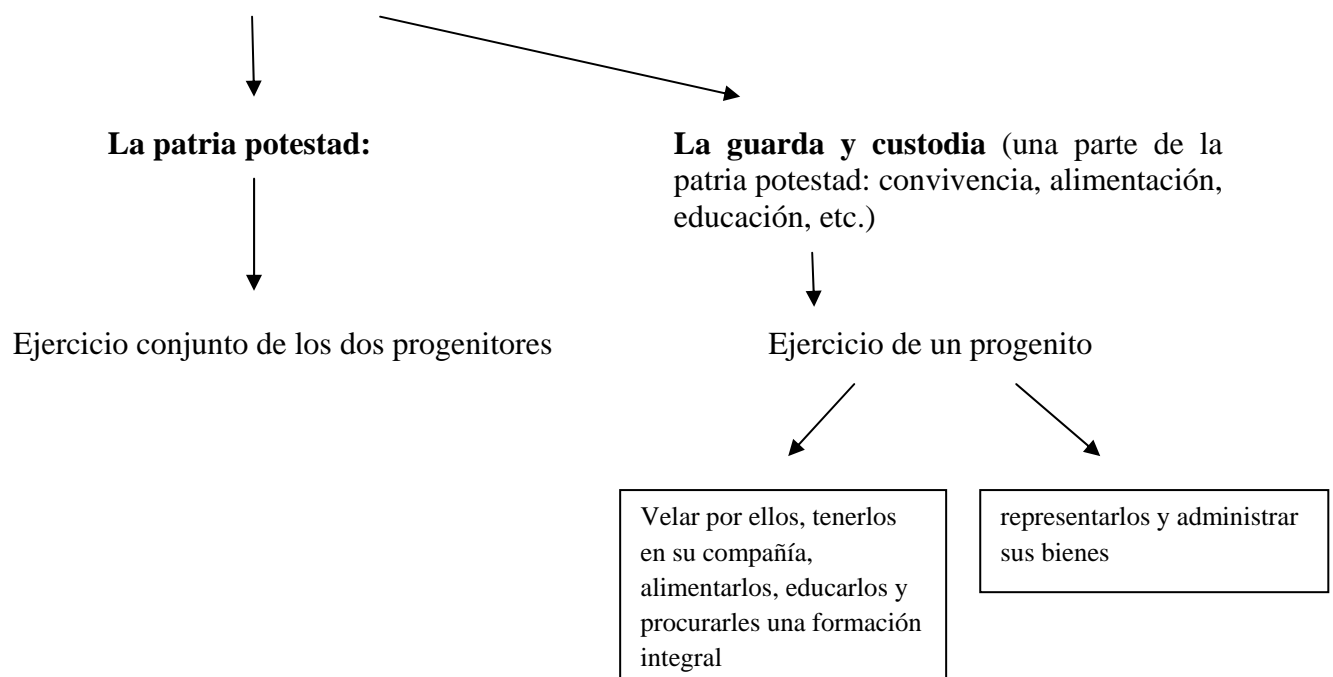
La patria potestad:

La guarda y custodia (una parte de la patria potestad: convivencia, alimentación, educación, etc.)

Ejercicio conjunto de los dos progenitores

Ejercicio de un progenito

Velar por ellos, tenerlos en su compañía, alimentarlos, educarlos y procurarles una formación integral

representarlos y administrar sus bienes